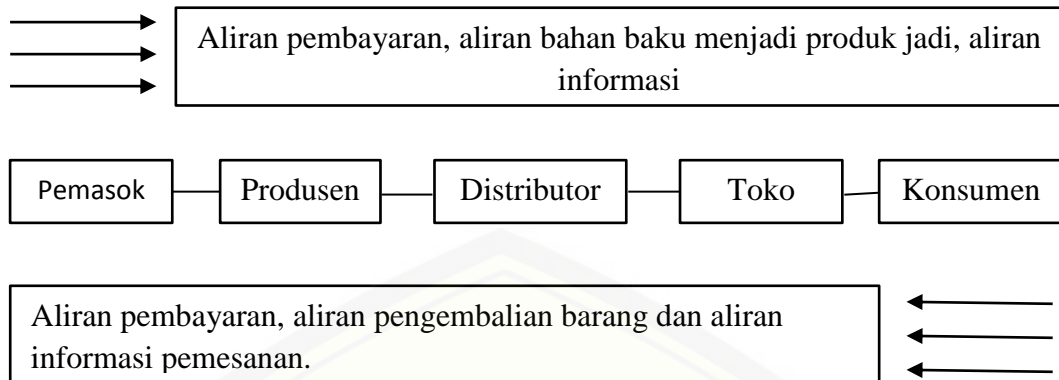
Aliran pembayaran, aliran bahan baku menjadi produk jadi, aliran informasi

Pemasok

Produsen

Distributor

Toko

Konsumen

Aliran pembayaran, aliran pengembalian barang dan aliran informasi pemesanan.